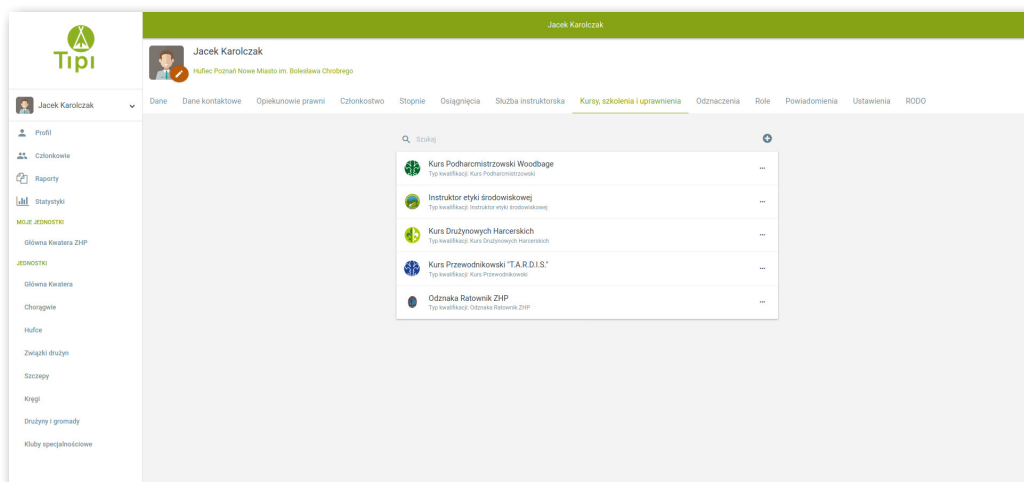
Tipi

Jacek Karolczak

Profil

Członkowie

Raporty

Statystyki

MOJE JEDNOSTKI

Główna Kwatera ZHP

JEDNOSTKI

Główna Kwatera

Chorągwie

Hufce

Związki drużyn

Szczepy

Kręgi

Drużyny i gromady

Kluby specjalnościowe

Jacek Karolczak

Jacek Karolczak

Hufiec Poznań Nowe Miasto im. Bolesława Chrobrego

Dane | Dane kontaktowe | Opiekunowie prawni | Członkostwo | Stopnie | Osiągnięcia | Służba instruktorska | Kursy, szkolenia i uprawnienia | Odznaczenia | Role | Powiadomienia | Ustawienia | RODO

Szukaj

Kurs Podharcmistrzowski Woodbage
Typ kwalifikacji: Kurs Podharcmistrzowski
...

Instruktor etyki środowiskowej
Typ kwalifikacji: Instruktor etyki środowiskowej
...

Kurs Drużynowych Harcerskich
Typ kwalifikacji: Kurs Drużynowych Harcerskich
...

Kurs Przewodnikowski "T.A.R.D.I.S."
Typ kwalifikacji: Kurs Przewodnikowski
...

Odznaka Ratownik ZHP
Typ kwalifikacji: Odznaka Ratownik ZHP
...